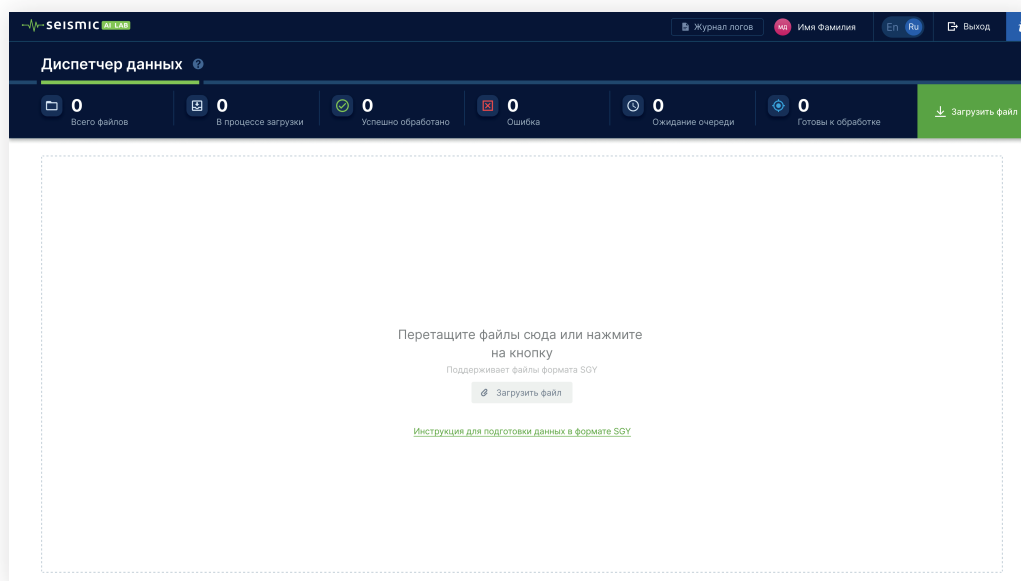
seismic AI LAB

Журнал логов

ИФ Имя Фамилия

En Ru

Выход

Диспетчер данных

0
Всего файлов

0
В процессе загрузки

0
Успешно обработано

0
Ошибка

0
Ожидание очереди

0
Готовы к обработке

Загрузить файл

Перетащите файлы сюда или нажмите на кнопку

Поддерживает файлы формата SGY

Загрузить файл

Инструкция для подготовки данных в формате SGY